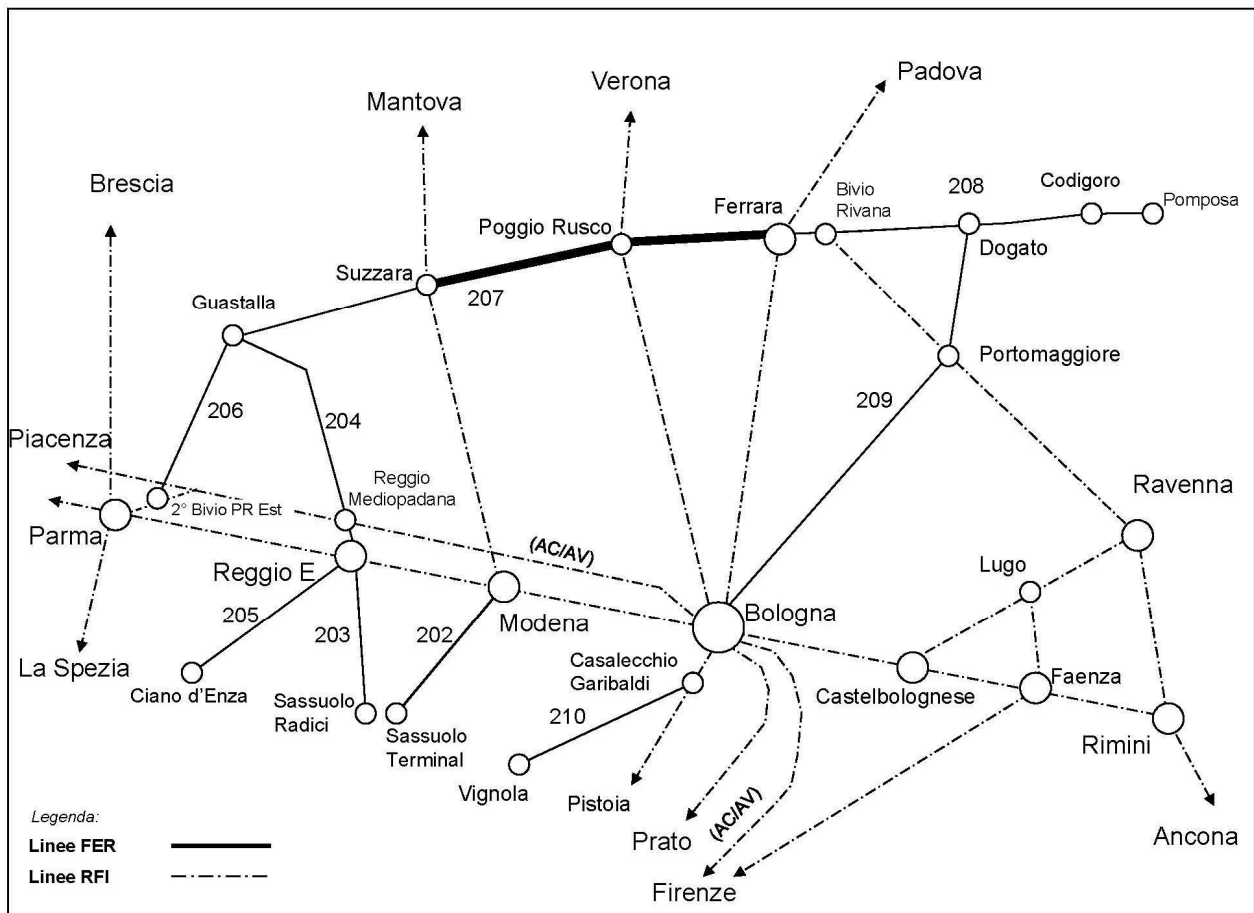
Padova
Verona
Mantova
Brescia
Ferrara
Bivio Rivana
208
Codigoro
Pomposa
Poggio Rusco
Dogato
Suzzara
207
Guastalla
Portomaggiore
209
206
204
Piacenza
Reggio Mediopadana
2° Bivio PR Est
Parma
(AC/AV)
Ravenna
Reggio E
Lugo
Modena
Bologna
205
203
202
Casalecchio Garibaldi
Castelbolognese
Faenza
Ciano d'Enza
Sassuolo Radici
Sassuolo Terminal
210
Rimini
La Spezia
Vignola
Pistoia
Prato
(AC/AV)
Firenze
Ancona
Legenda:
Linee FER
Linee RFI